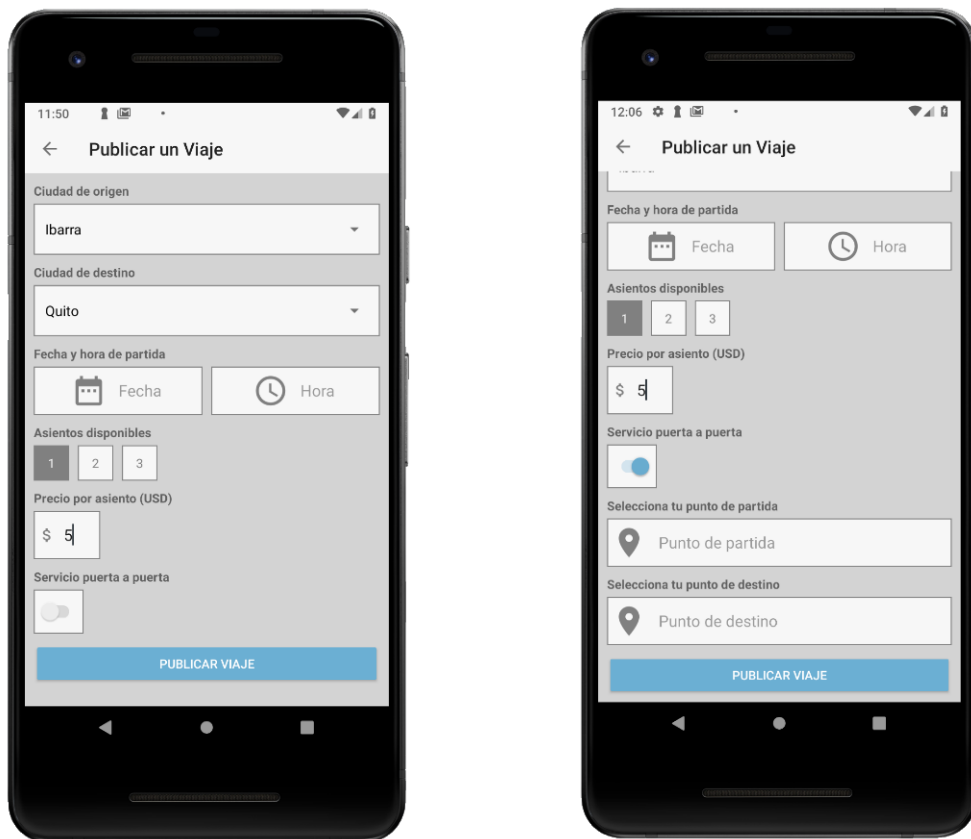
11:50

Publicar un Viaje

Ciudad de origen

Ibarra

Ciudad de destino

Quito

Fecha y hora de partida

Fecha

Hora

Asientos disponibles

1 2 3

Precio por asiento (USD)

$ 5

Servicio puerta a puerta

PUBLICAR VIAJE

12:06

Publicar un Viaje

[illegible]

Fecha y hora de partida

Fecha

Hora

Asientos disponibles

1 2 3

Precio por asiento (USD)

$ 5

Servicio puerta a puerta

Selecciona tu punto de partida

Punto de partida

Selecciona tu punto de destino

Punto de destino

PUBLICAR VIAJE